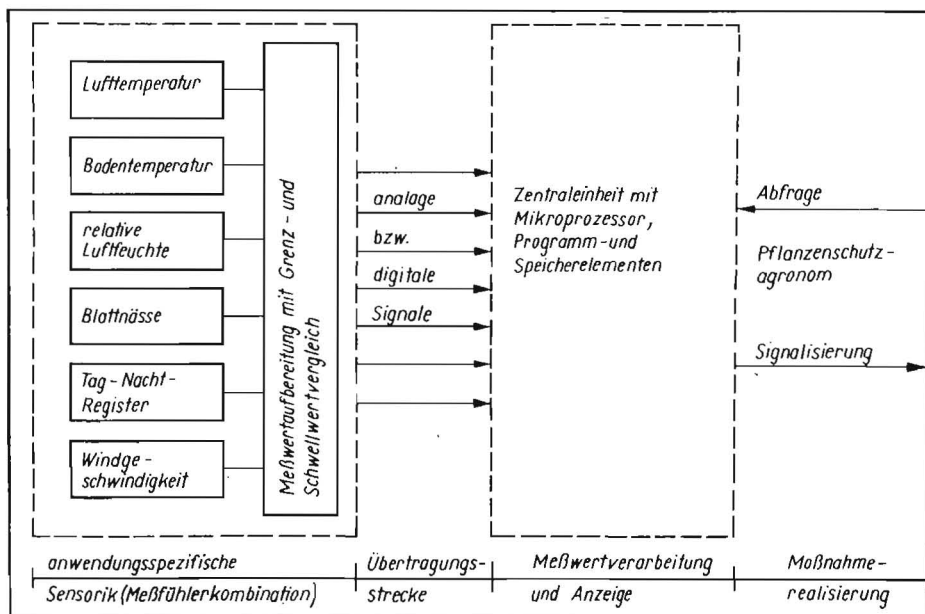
Lufttemperatur

Bodentemperatur

relative Luftfeuchte

Blattnässe

Tag-Nacht-Register

Windgeschwindigkeit

Meßwertaufbereitung mit Grenz- und Schwellwertvergleich

analage

bzw.

digitale

Signale

Zentraleinheit mit Mikroprozessor, Programm- und Speicherelementen

Abfrage

Pflanzenschutzagronom

Signalisierung

anwendungsspezifische Sensorik (Meßfühlerkombination)

Übertragungsstrecke

Meßwertverarbeitung und Anzeige

Maßnahmerealisierung